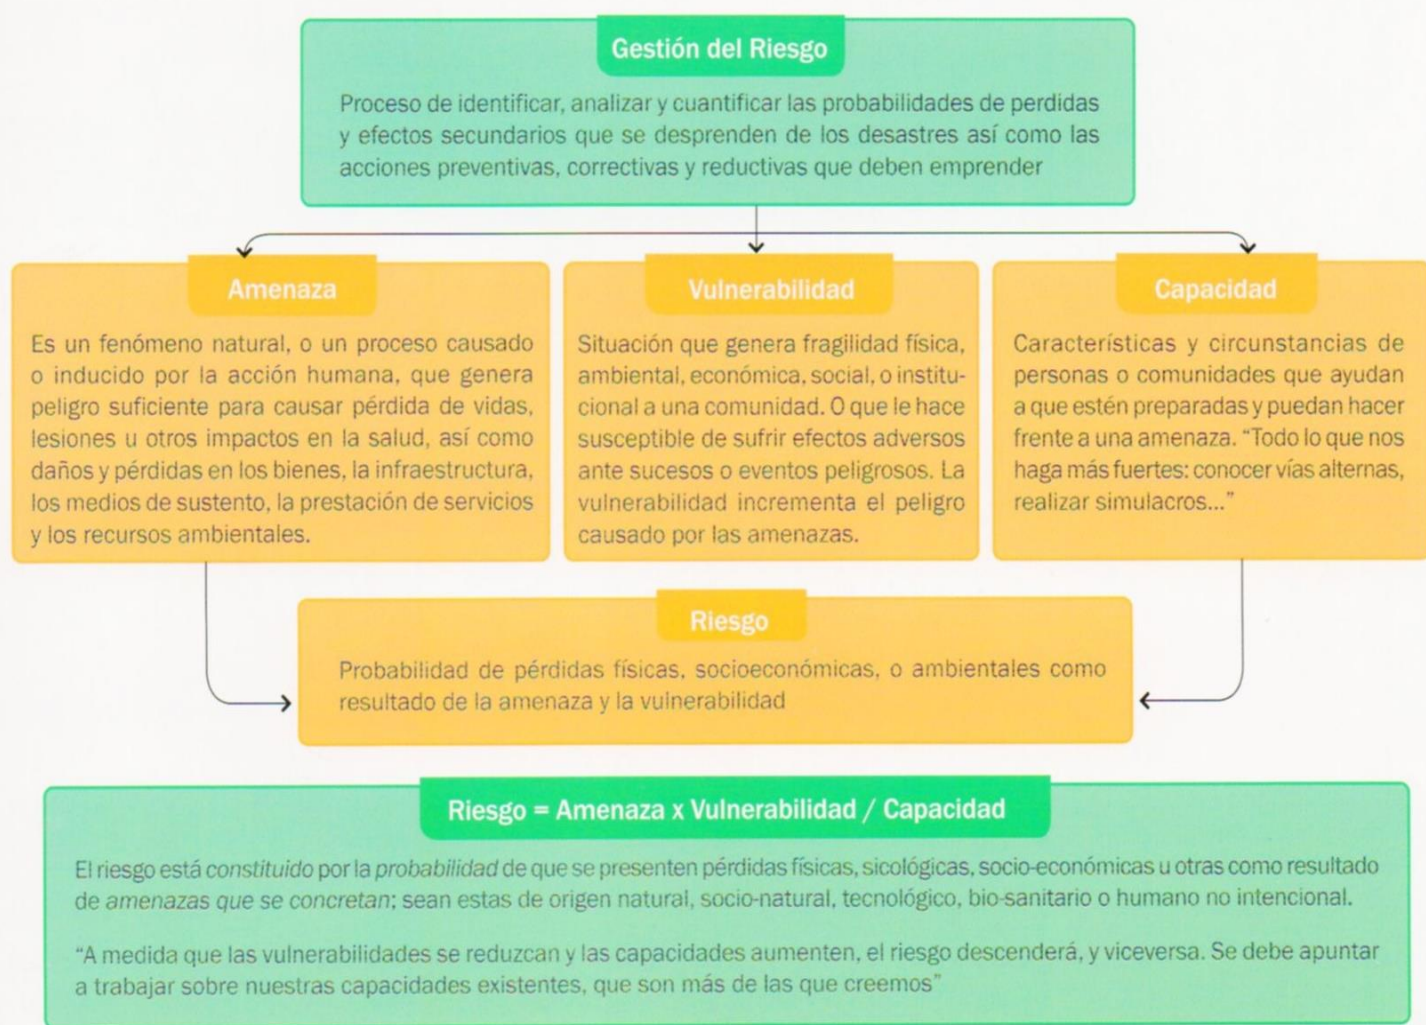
Gestión del Riesgo

Proceso de identificar, analizar y cuantificar las probabilidades de perdidas y efectos secundarios que se desprenden de los desastres así como las acciones preventivas, correctivas y reductivas que deben emprender

Amenaza

Es un fenómeno natural, o un proceso causado o inducido por la acción humana, que genera peligro suficiente para causar pérdida de vidas, lesiones u otros impactos en la salud, así como daños y pérdidas en los bienes, la infraestructura, los medios de sustento, la prestación de servicios y los recursos ambientales.

Vulnerabilidad

Situación que genera fragilidad física, ambiental, económica, social, o institucional a una comunidad. O que le hace susceptible de sufrir efectos adversos ante sucesos o eventos peligrosos. La vulnerabilidad incrementa el peligro causado por las amenazas.

Capacidad

Características y circunstancias de personas o comunidades que ayudan a que estén preparadas y puedan hacer frente a una amenaza. "Todo lo que nos haga más fuertes: conocer vías alternas, realizar simulacros..."

Riesgo

Probabilidad de pérdidas físicas, socioeconómicas, o ambientales como resultado de la amenaza y la vulnerabilidad

Riesgo = Amenaza x Vulnerabilidad / Capacidad

El riesgo está constituido por la probabilidad de que se presenten pérdidas físicas, sicológicas, socio-económicas u otras como resultado de amenazas que se concretan; sean estas de origen natural, socio-natural, tecnológico, bio-sanitario o humano no intencional.

"A medida que las vulnerabilidades se reduzcan y las capacidades aumenten, el riesgo descenderá, y viceversa. Se debe apuntar a trabajar sobre nuestras capacidades existentes, que son más de las que creemos"